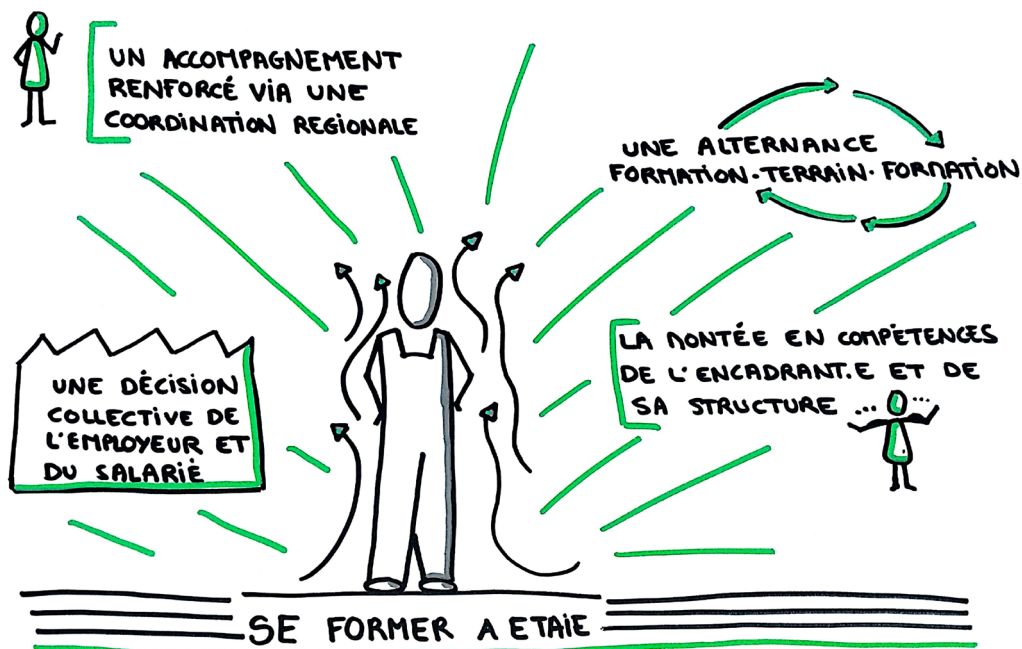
UN ACCOMPAGNEMENT RENFORCÉ VIA UNE COORDINATION REGIONALE

UNE ALTERNANCE FORMATION-TERRAIN-FORMATION

UNE DÉCISION COLLECTIVE DE L'EMPLOYEUR ET DU SALARIÉ

LA MONTÉE EN COMPÉTENCES DE L'ENCADRANT.E ET DE SA STRUCTURE ...

SE FORMER A ETAIE